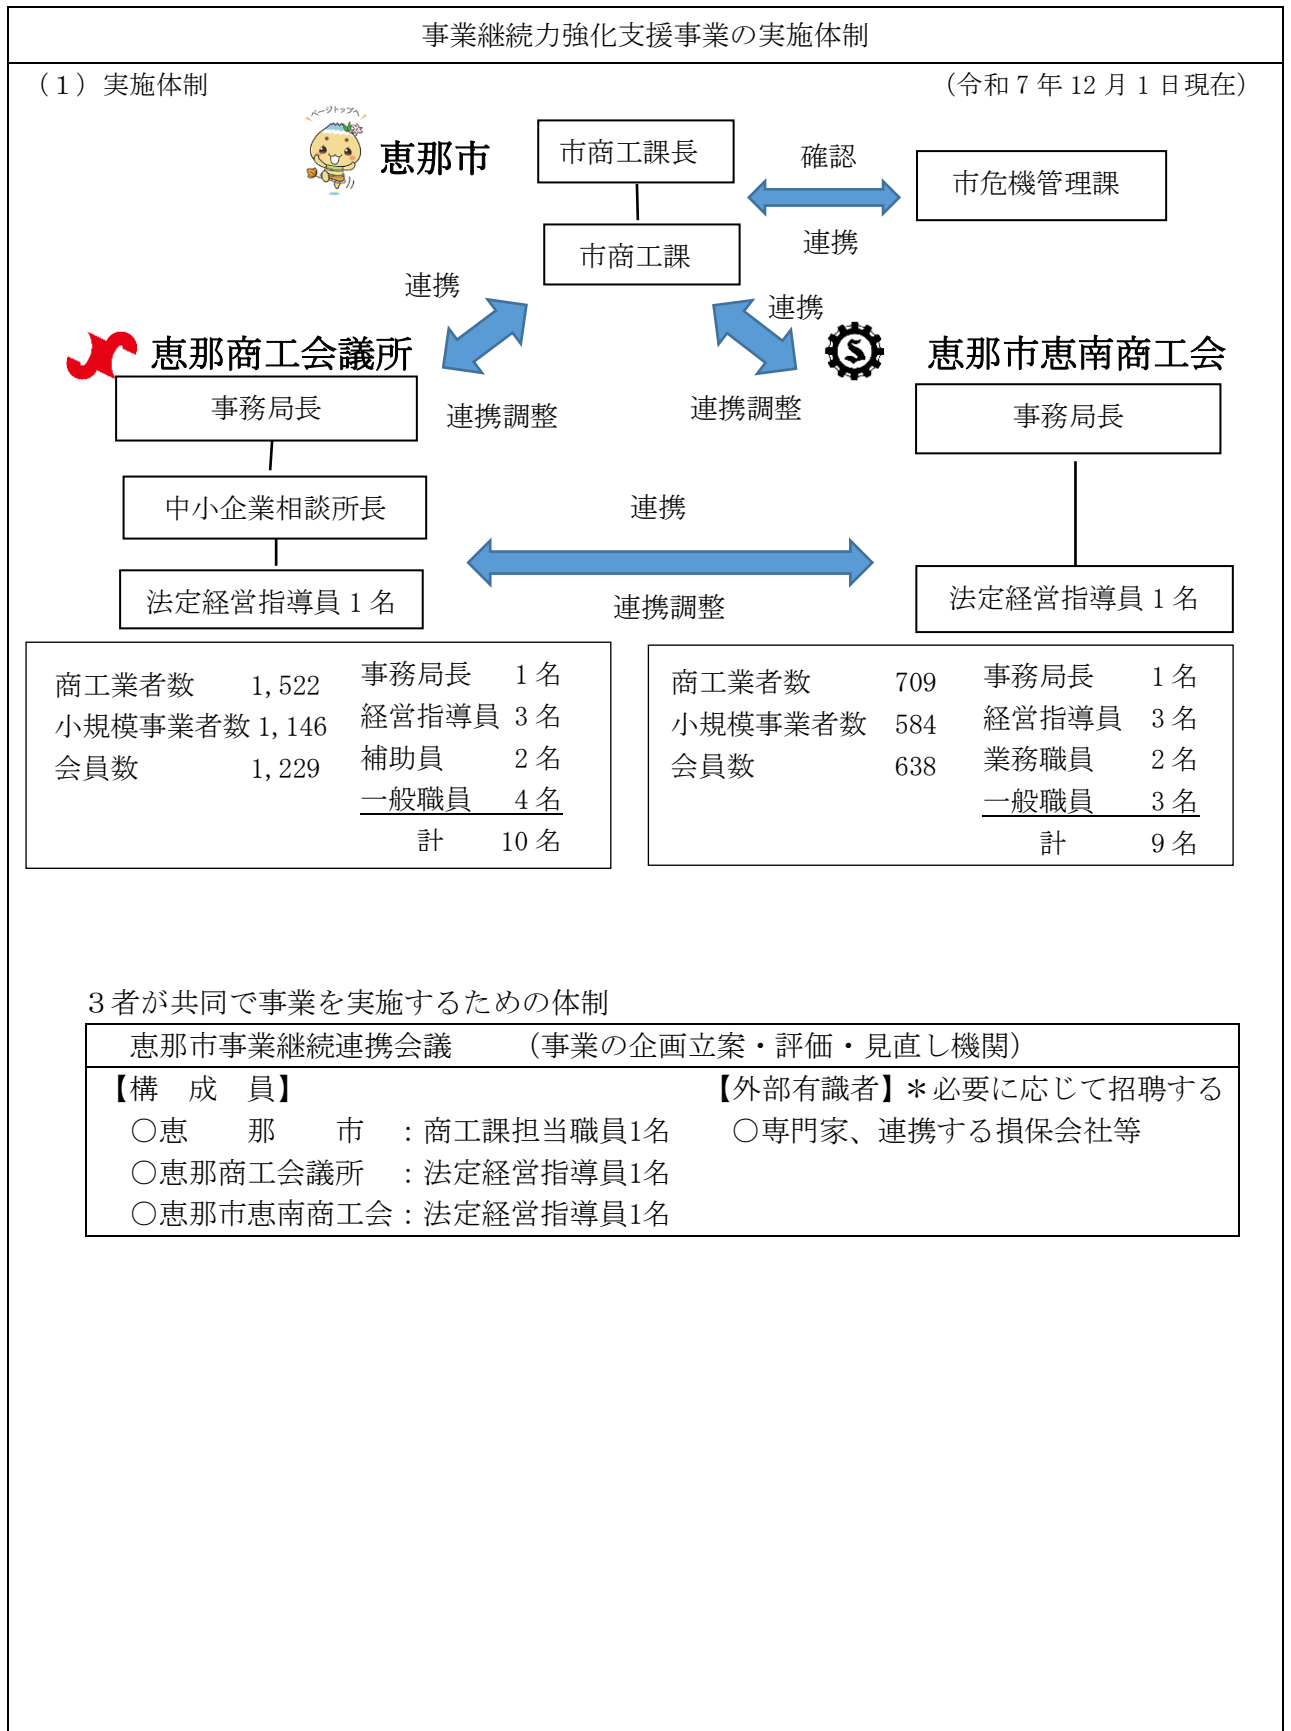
事業継続力強化支援事業の実施体制

（1）実施体制

（令和 7 年 12 月 1 日現在）

ページトップへ

恵那市

市商工課長

確認

市危機管理課

市商工課

連携

連携

連携

恵那商工会議所

恵那市恵南商工会

事務局長

連携調整

連携調整

事務局長

中小企業相談所長

連携

法定経営指導員 1 名

連携調整

法定経営指導員 1 名

| 商工業者数 | 1,522 | 事務局長 | 1 名 |
|---|---|---|---|
| 小規模事業者数 | 1,146 | 経営指導員 | 3 名 |
| 会員数 | 1,229 | 補助員 | 2 名 |
| | | 一般職員 | 4 名 |
| | | 計 | 10 名 |

| 商工業者数 | 709 | 事務局長 | 1 名 |
|---|---|---|---|
| 小規模事業者数 | 584 | 経営指導員 | 3 名 |
| 会員数 | 638 | 業務職員 | 2 名 |
| | | 一般職員 | 3 名 |
| | | 計 | 9 名 |

３者が共同で事業を実施するための体制

恵那市事業継続連携会議　（事業の企画立案・評価・見直し機関）

【構　成　員】

【外部有識者】＊必要に応じて招聘する

○恵　那　市　：商工課担当職員1名

○専門家、連携する損保会社等

○恵那商工会議所　：法定経営指導員1名

○恵那市恵南商工会：法定経営指導員1名